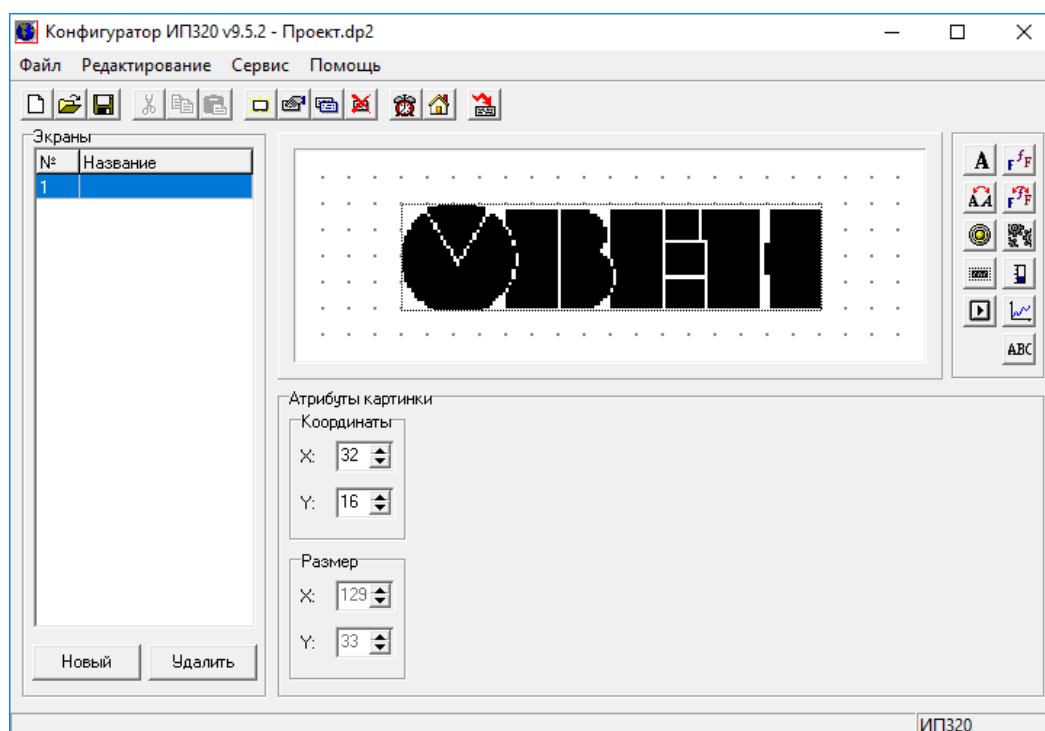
Конфигуратор ИП320 v9.5.2 - Проект.dp2

Файл Редактирование Сервис Помощь

Экраны

| № | Название |
|---|---|
| 1 | |

Новый Удалить

Атрибуты картинки

Координаты

X: 32

Y: 16

Размер

X: 129

Y: 33

ABC

ИП320